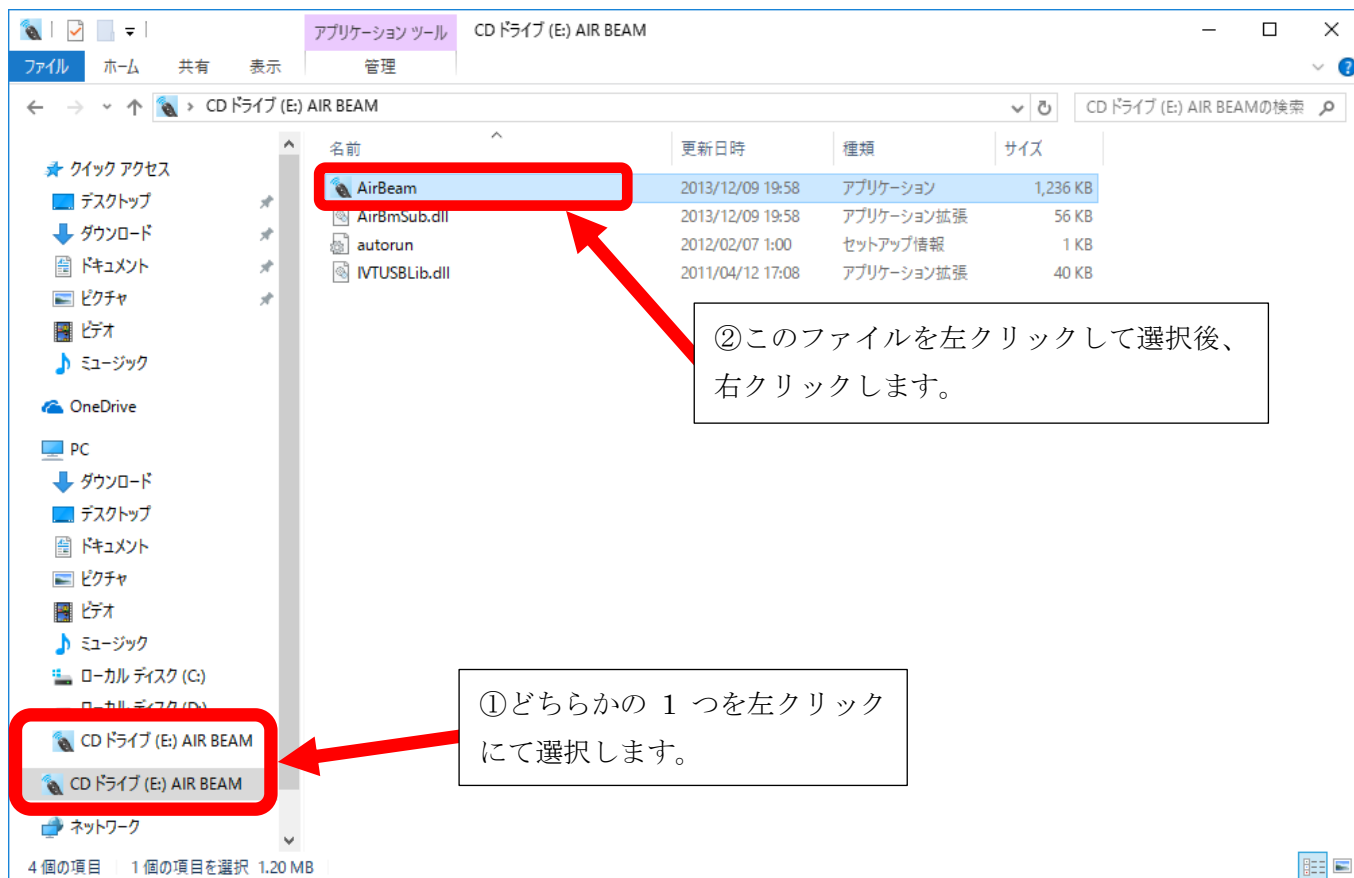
アプリケーション ツール　CD ドライブ (E:) AIR BEAM

ファイル　ホーム　共有　表示　管理

CD ドライブ (E:) AIR BEAM

CD ドライブ (E:) AIR BEAMの検索

クイック アクセス
デスクトップ
ダウンロード
ドキュメント
ピクチャ
ビデオ
ミュージック
OneDrive
PC
ダウンロード
デスクトップ
ドキュメント
ピクチャ
ビデオ
ミュージック
ローカル ディスク (C:)
ローカル ディスク (D:)
CD ドライブ (E:) AIR BEAM
CD ドライブ (E:) AIR BEAM
ネットワーク

| 名前 | 更新日時 | 種類 | サイズ |
|---|---|---|---|
| AirBeam | 2013/12/09 19:58 | アプリケーション | 1,236 KB |
| AirBmSub.dll | 2013/12/09 19:58 | アプリケーション拡張 | 56 KB |
| autorun | 2012/02/07 1:00 | セットアップ情報 | 1 KB |
| IVTUSBLib.dll | 2011/04/12 17:08 | アプリケーション拡張 | 40 KB |

②このファイルを左クリックして選択後、右クリックします。

①どちらかの 1 つを左クリックにて選択します。

4 個の項目　1 個の項目を選択 1.20 MB